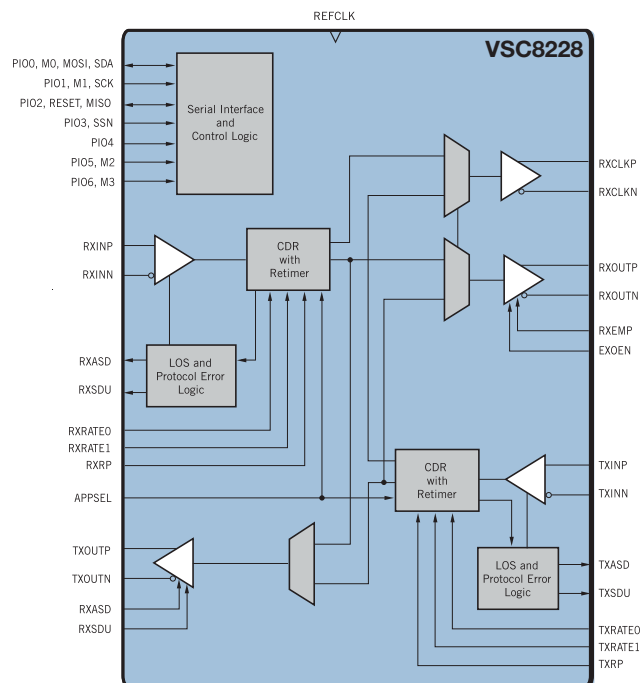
REFCLK

VSC8228

PIO0, M0, MOSI, SDA
PIO1, M1, SCK
PIO2, RESET, MISO
PIO3, SSN
PIO4
PIO5, M2
PIO6, M3

Serial Interface and Control Logic

RXCLKP
RXCLKN

RXINP
RXINN

CDR with Retimer

RXOUTP
RXOUTN
RXEMP
EXOEN

RXASD
RXSDU

LOS and Protocol Error Logic

RXRATE0
RXRATE1
RXRP

CDR with Retimer

TXINP
TXINN

APPSEL

TXOUTP
TXOUTN

LOS and Protocol Error Logic

TXASD
TXSDU

RXASD
RXSDU

TXRATE0
TXRATE1
TXRP